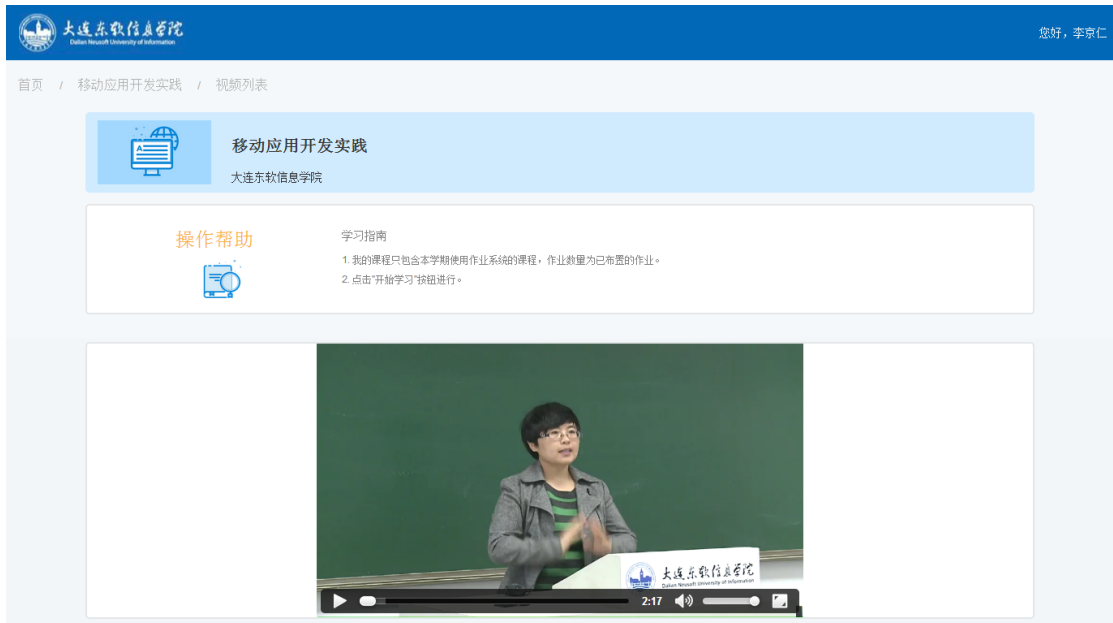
大连东软信息学院
Dalian Neusoft University of Information

您好，李京仁

首页 / 移动应用开发实践 / 视频列表

移动应用开发实践

大连东软信息学院

操作帮助

学习指南

1. 我的课程只包含本学期使用作业系统的课程，作业数量为已布置的作业。

2. 点击"开始学习"按钮进行。

大连东软信息学院
Dalian Neusoft University of Information

2:17